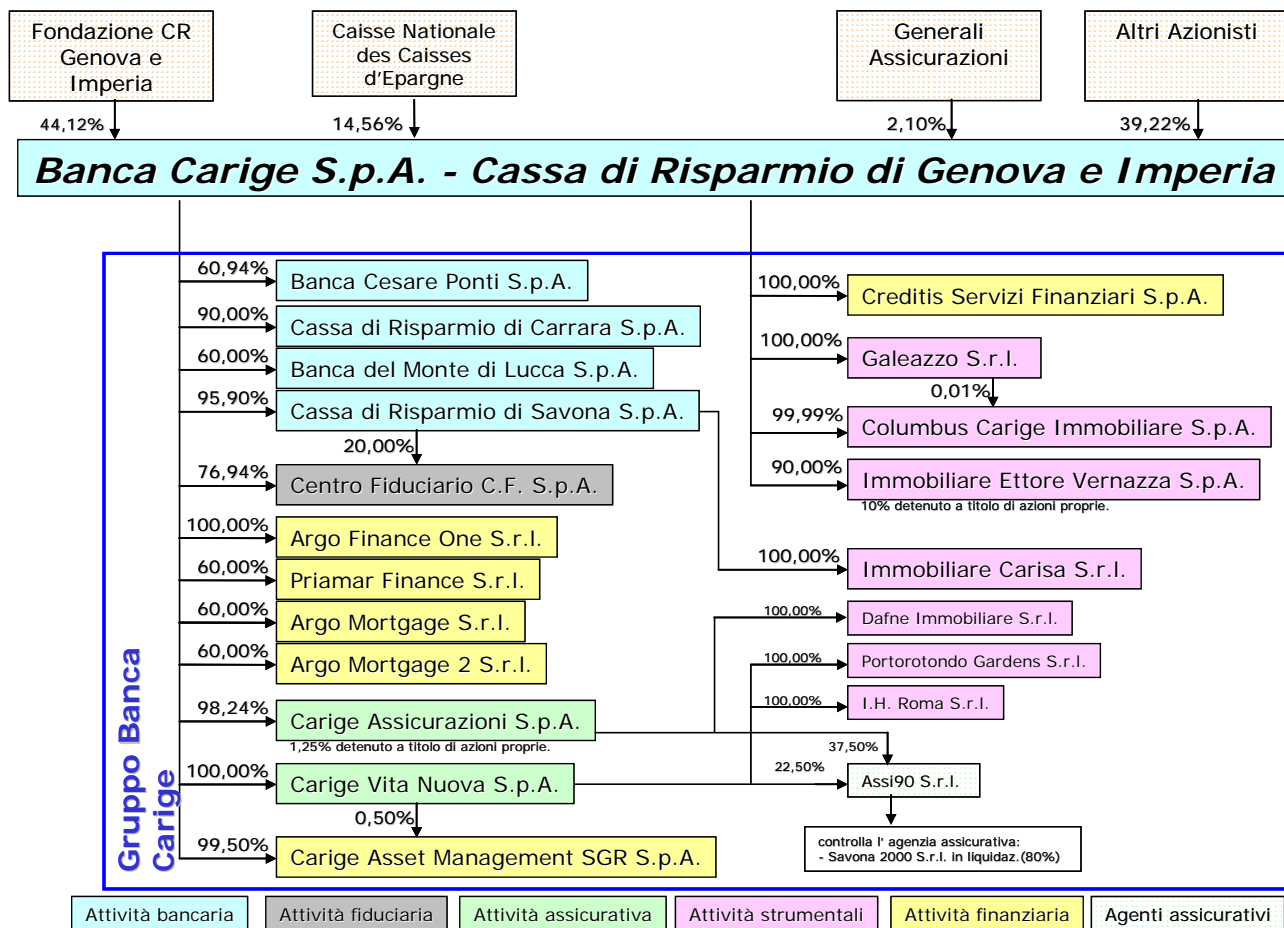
Fondazione CR Genova e Imperia

Caisse Nationale des Caisses d'Epargne

Generali Assicurazioni

Altri Azionisti

44,12%

14,56%

2,10%

39,22%

Banca Carige S.p.A. - Cassa di Risparmio di Genova e Imperia

Gruppo Banca Carige

60,94% Banca Cesare Ponti S.p.A.

90,00% Cassa di Risparmio di Carrara S.p.A.

60,00% Banca del Monte di Lucca S.p.A.

95,90% Cassa di Risparmio di Savona S.p.A.

20,00%

76,94% Centro Fiduciario C.F. S.p.A.

100,00% Argo Finance One S.r.l.

60,00% Priamar Finance S.r.l.

60,00% Argo Mortgage S.r.l.

60,00% Argo Mortgage 2 S.r.l.

98,24% Carige Assicurazioni S.p.A.

1,25% detenuto a titolo di azioni proprie.

100,00% Carige Vita Nuova S.p.A.

0,50%

99,50% Carige Asset Management SGR S.p.A.

100,00% Creditis Servizi Finanziari S.p.A.

100,00% Galeazzo S.r.l.

0,01%

99,99% Columbus Carige Immobiliare S.p.A.

90,00% Immobiliare Ettore Vernazza S.p.A.

10% detenuto a titolo di azioni proprie.

100,00% Immobiliare Carisa S.r.l.

100,00% Dafne Immobiliare S.r.l.

100,00% Portorotondo Gardens S.r.l.

100,00% I.H. Roma S.r.l.

37,50%

22,50%

Assi90 S.r.l.

controlla l' agenzia assicurativa:
- Savona 2000 S.r.l. in liquidaz.(80%)

Attività bancaria | Attività fiduciaria | Attività assicurativa | Attività strumentali | Attività finanziaria | Agenti assicurativi